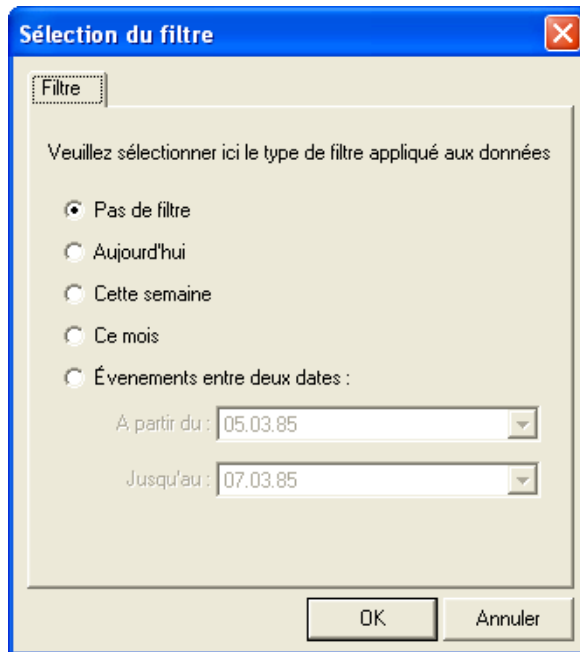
Sélection du filtre

Filtre

Veuillez sélectionner ici le type de filtre appliqué aux données

Pas de filtre

Aujourd'hui

Cette semaine

Ce mois

Évenements entre deux dates :

A partir du : 05.03.85

Jusqu'au : 07.03.85

OK

Annuler